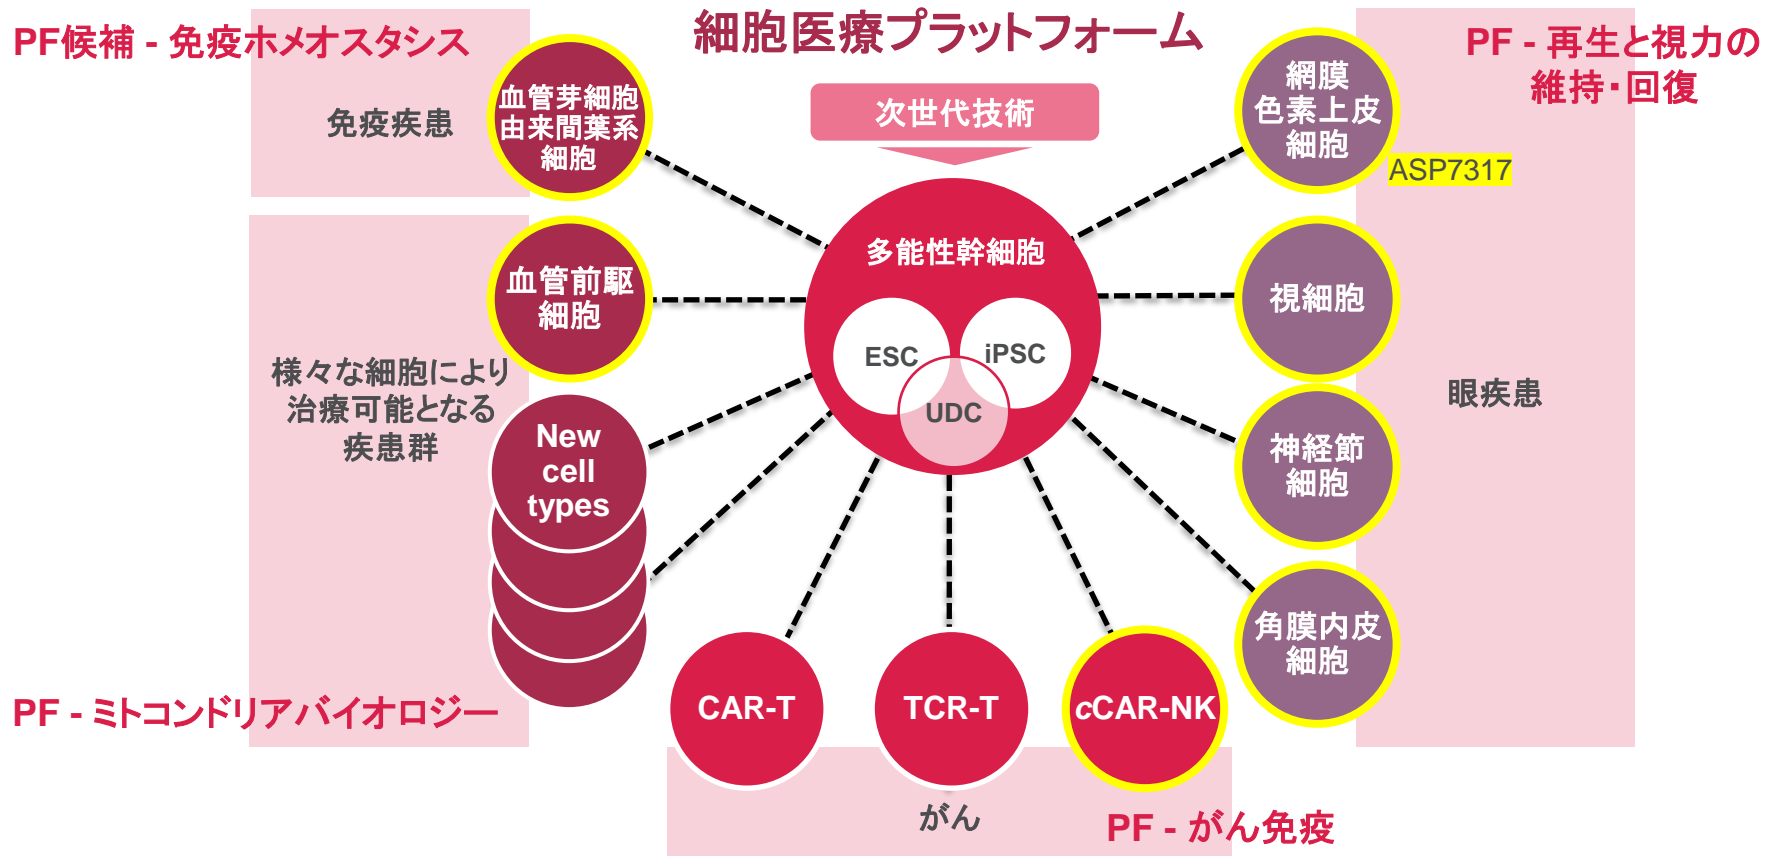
細胞医療プラットフォーム

次世代技術

PF候補 - 免疫ホメオスタシス

免疫疾患

血管芽細胞由来間葉系細胞

PF - 再生と視力の維持･回復

網膜色素上皮細胞

ASP7317

多能性幹細胞

ESC

iPSC

UDC

血管前駆細胞

視細胞

様々な細胞により治療可能となる疾患群

眼疾患

New cell types

神経節細胞

角膜内皮細胞

PF - ミトコンドリアバイオロジー

CAR-T

TCR-T

cCAR-NK

がん

PF - がん免疫